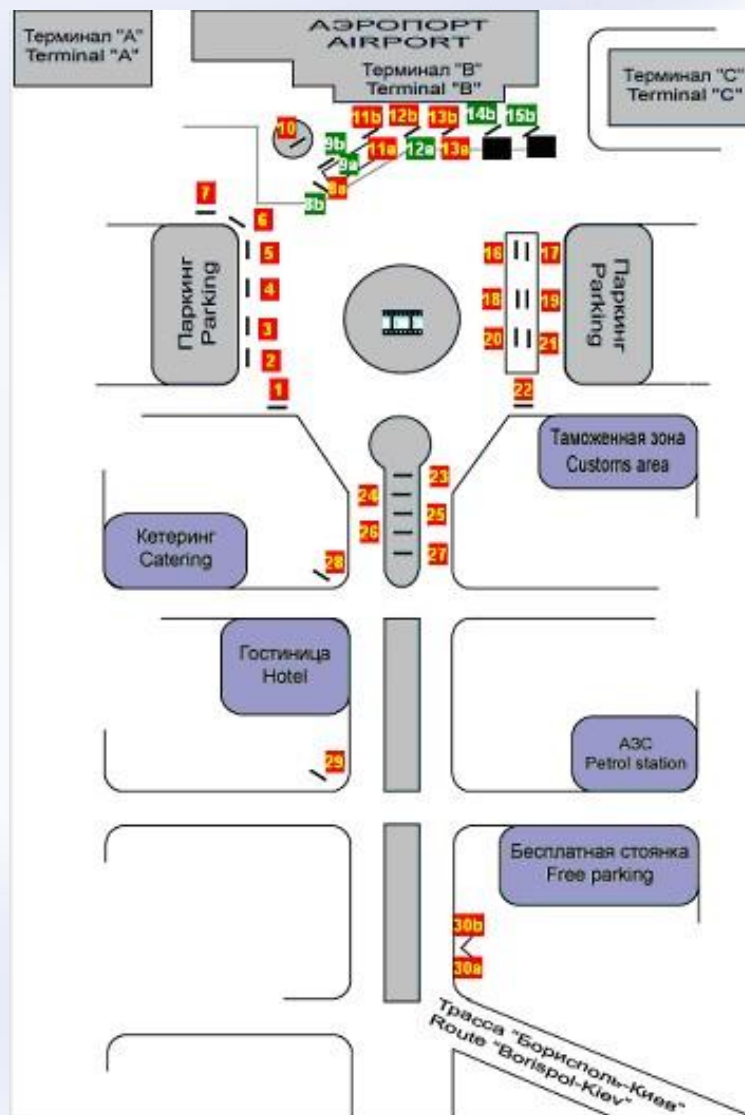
Терминал "А"
Terminal "A"

АЭРОПОРТ
AIRPORT
Терминал "В"
Terminal "B"

Терминал "С"
Terminal "C"

10
11b 12b 13b 14b 15b
9b
9a
11a 12a 13a
8a
8b
7
6
5
4
3
2
1

Паркинг
Parking

16 17
18 19
20 21
22

Паркинг
Parking

Таможенная зона
Customs area

23
24
25
26
27
28

Кетеринг
Catering

Гостиница
Hotel

29

АЗС
Petrol station

Бесплатная стоянка
Free parking

30b
30a

Трасса "Борисполь-Киев"
Route "Borispol-Kiev"